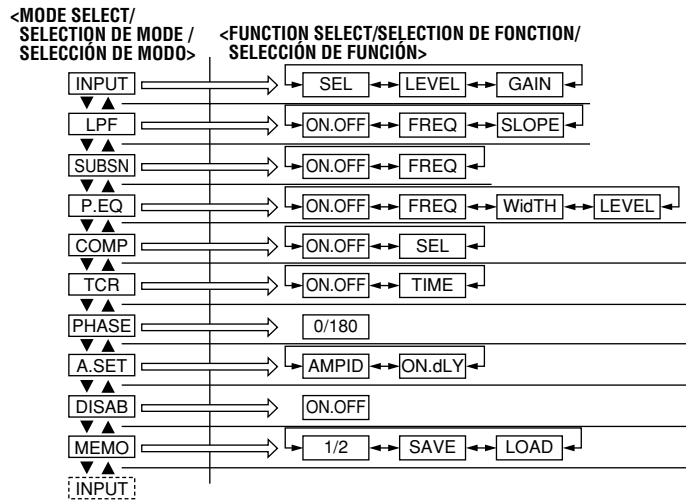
<MODE SELECT/ SELECTION DE MODE / SELECCIÓN DE MODO>

<FUNCTION SELECT/SELECTION DE FONCTION/ SELECCIÓN DE FUNCIÓN>

INPUT
SEL LEVEL GAIN
▼ ▲
LPF
ON.OFF FREQ SLOPE
▼ ▲
SUBSN
ON.OFF FREQ
▼ ▲
P.EQ
ON.OFF FREQ WidTH LEVEL
▼ ▲
COMP
ON.OFF SEL
▼ ▲
TCR
ON.OFF TIME
▼ ▲
PHASE
0/180
▼ ▲
A.SET
AMPID ON.dLY
▼ ▲
DISAB
ON.OFF
▼ ▲
MEMO
1/2 SAVE LOAD
▼ ▲
INPUT